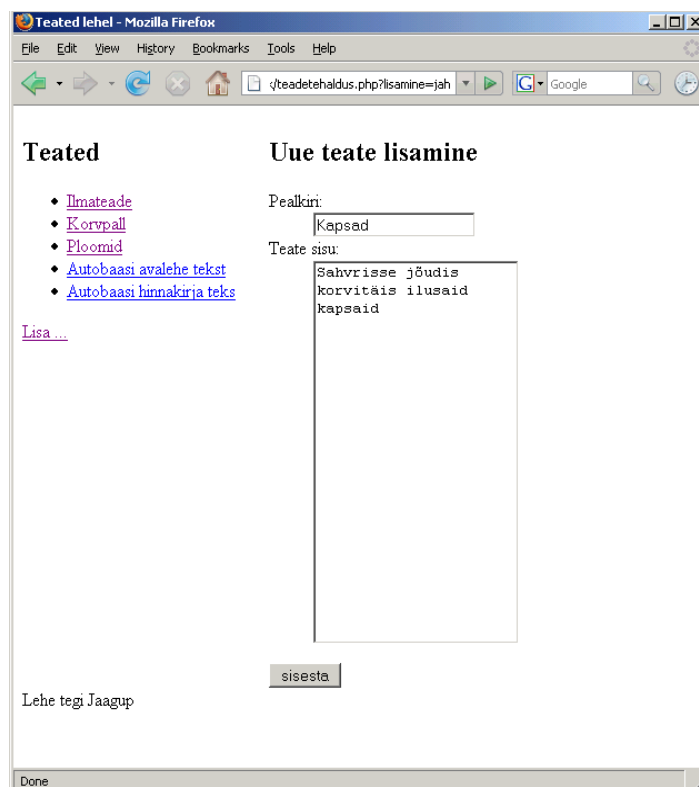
Teated lehel - Mozilla Firefox

File Edit View History Bookmarks Tools Help

/teadetehaldus.php?lisamine=jah

Google

Teated

- Ilmateade
- Korvpall
- Ploomid
- Autobaasi avalehe tekst
- Autobaasi hinnakirja teks

Lisa ...

Uue teate lisamine

Pealkiri:
Kapsad
Teate sisu:
Sahvrisse jõudis korvitäis ilusaid kapsaid

sisesta

Lehe tegi Jaagup

Done